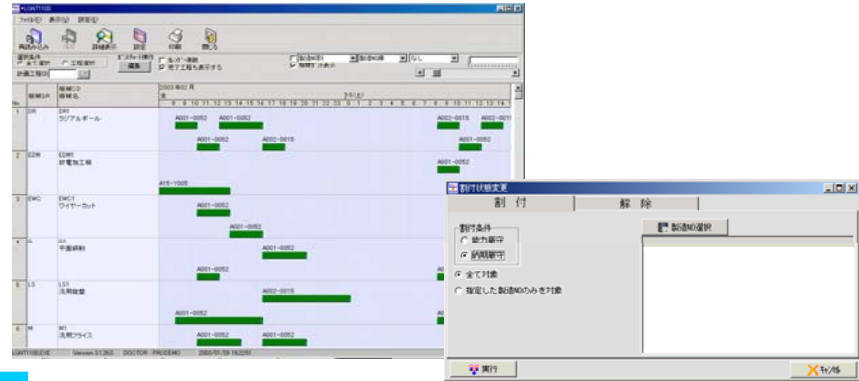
GANTT100
ファイル(F) 表示(V) 設定(S)
再読み込み 詳細表示 設定 印刷 閉じる
選択条件 全て表示 工程表示
計画工程日
オペレーター操作 編集
進み/遅れ表示
完了工程も表示する
製造NO順
製造NO順
なし
2003年02月
No. 機械GR 機械CD 機械名
1 DR DR1 ラジアルボール
A001-0052 A001-0052 A002-0015 A002-0015
A001-0052 A002-0015
A001-0052
2 EDM EDM1 放電加工機
A001-0052
A15-1005
3 EWC EWC1 ワイヤーカット
A001-0052
A001-0052
4 G G1 平面研削
A001-0052
A001-0052
5 LS LS1 汎用旋盤
A002-0015
A001-0052
6 M M1 汎用フライス
A001-0052 A001-0052
GANTT100EXE Version 3.1.265 DOCTOR PRODEMO 2003/01/29 19:22:51

割付状態変更
割付 解除
割付条件
能力厳守
納期厳守
製造NO選択
全て対象
指定した製造NOのみ対象
実行
キャンセル